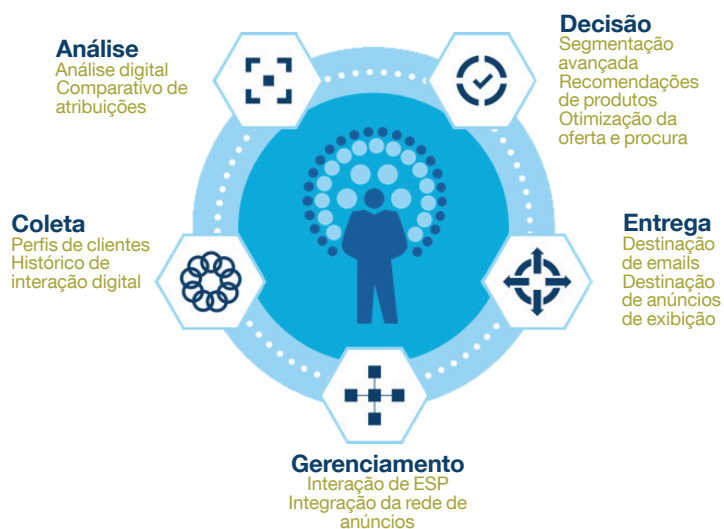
Análise
Análise digital
Comparativo de atribuições

Decisão
Segmentação avançada
Recomendações de produtos
Otimização da oferta e procura

Coleta
Perfis de clientes
Histórico de interação digital

Entrega
Destinação de emails
Destinação de anúncios de exibição

Gerenciamento
Interação de ESP
Integração da rede de anúncios